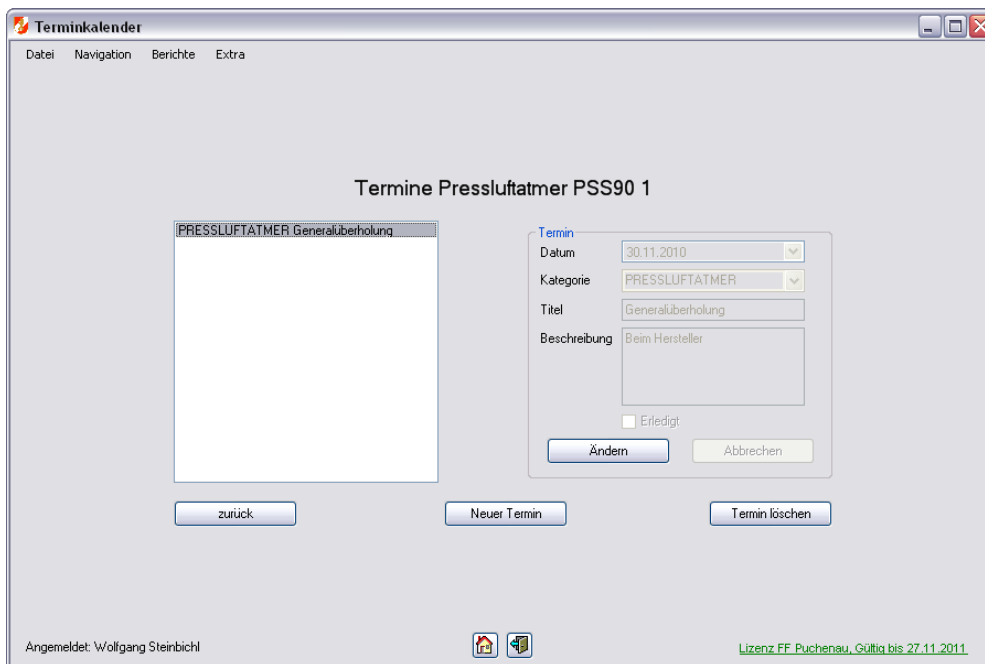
Terminkalender

Datei Navigation Berichte Extra

Termine Pressluftatmer PSS90 1

PRESSLUFTATMER Generalüberholung

Termin
Datum 30.11.2010
Kategorie PRESSLUFTATMER
Titel Generalüberholung
Beschreibung Beim Hersteller
Erledigt
Ändern Abbrechen

zurück Neuer Termin Termin löschen

Angemeldet: Wolfgang Steinbichl

Lizenz FF Puchenau, Gültig bis 27.11.2011